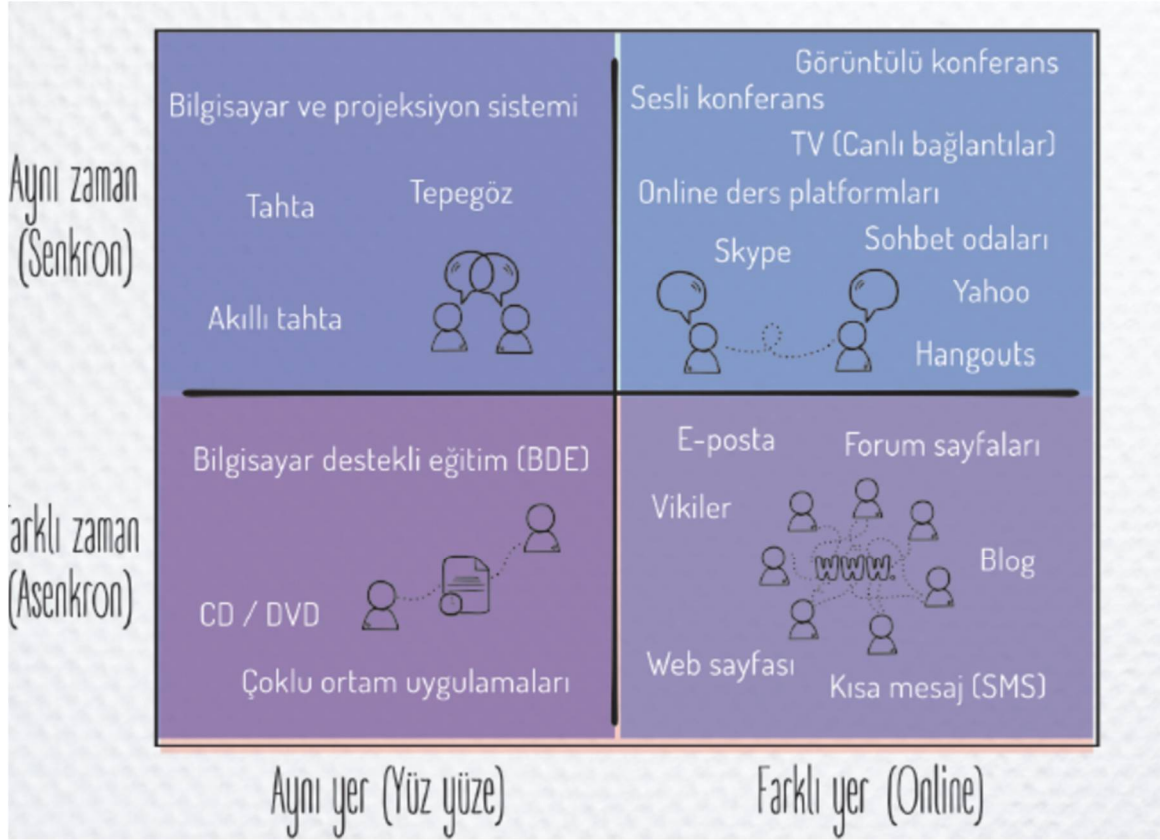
Aynı zaman (Senkron)

Bilgisayar ve projeksiyon sistemi

Tahta

Tepegöz

Akıllı tahta

Görüntülü konferans

Sesli konferans

TV (Canlı bağlantılar)

Online ders platformları

Skype

Sohbet odaları

Yahoo

Hangouts

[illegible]arklı zaman (Asenkron)

Bilgisayar destekli eğitim (BDE)

CD / DVD

Çoklu ortam uygulamaları

E-posta

Forum sayfaları

Vikiler

www.

Blog

Web sayfası

Kısa mesaj (SMS)

Aynı yer (Yüz yüze)

Farklı yer (Online)